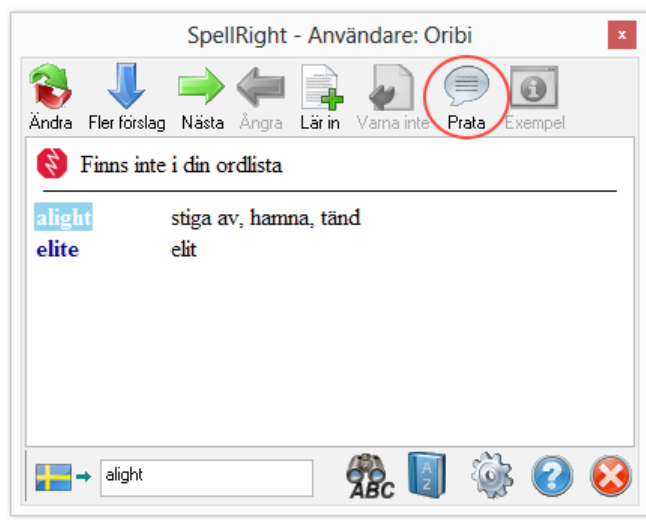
SpellRight - Användare: Oribi

×

Ändra Fler förslag Nästa Ångra Lär in Varna inte Prata Exempel

Finns inte i din ordlista

| | |
|---|---|
| alight | stiga av, hamna, tänd |
| elite | elit |

alight

ABC

A Z